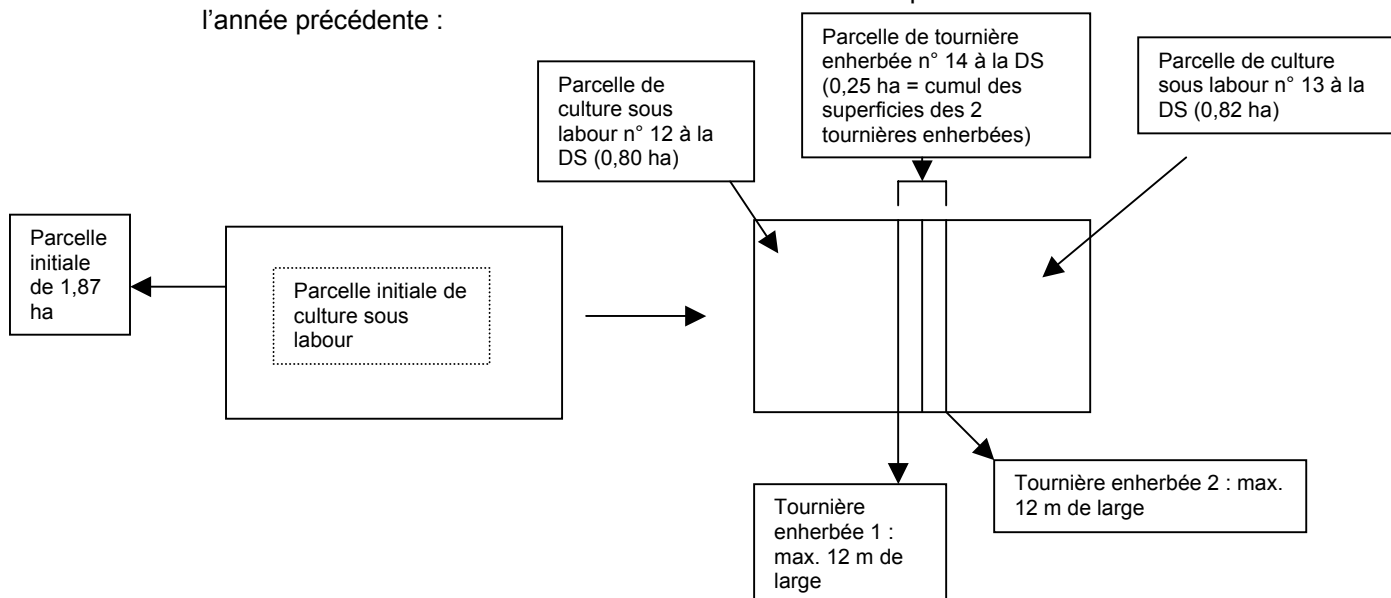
l'année précédente :

Parcelle de tournière enherbée n° 14 à la DS (0,25 ha = cumul des superficies des 2 tournières enherbées)

Parcelle de culture sous labour n° 12 à la DS (0,80 ha)

Parcelle de culture sous labour n° 13 à la DS (0,82 ha)

Parcelle initiale de 1,87 ha

Parcelle initiale de culture sous labour

Tournière enherbée 2 : max. 12 m de large

Tournière enherbée 1 : max. 12 m de large